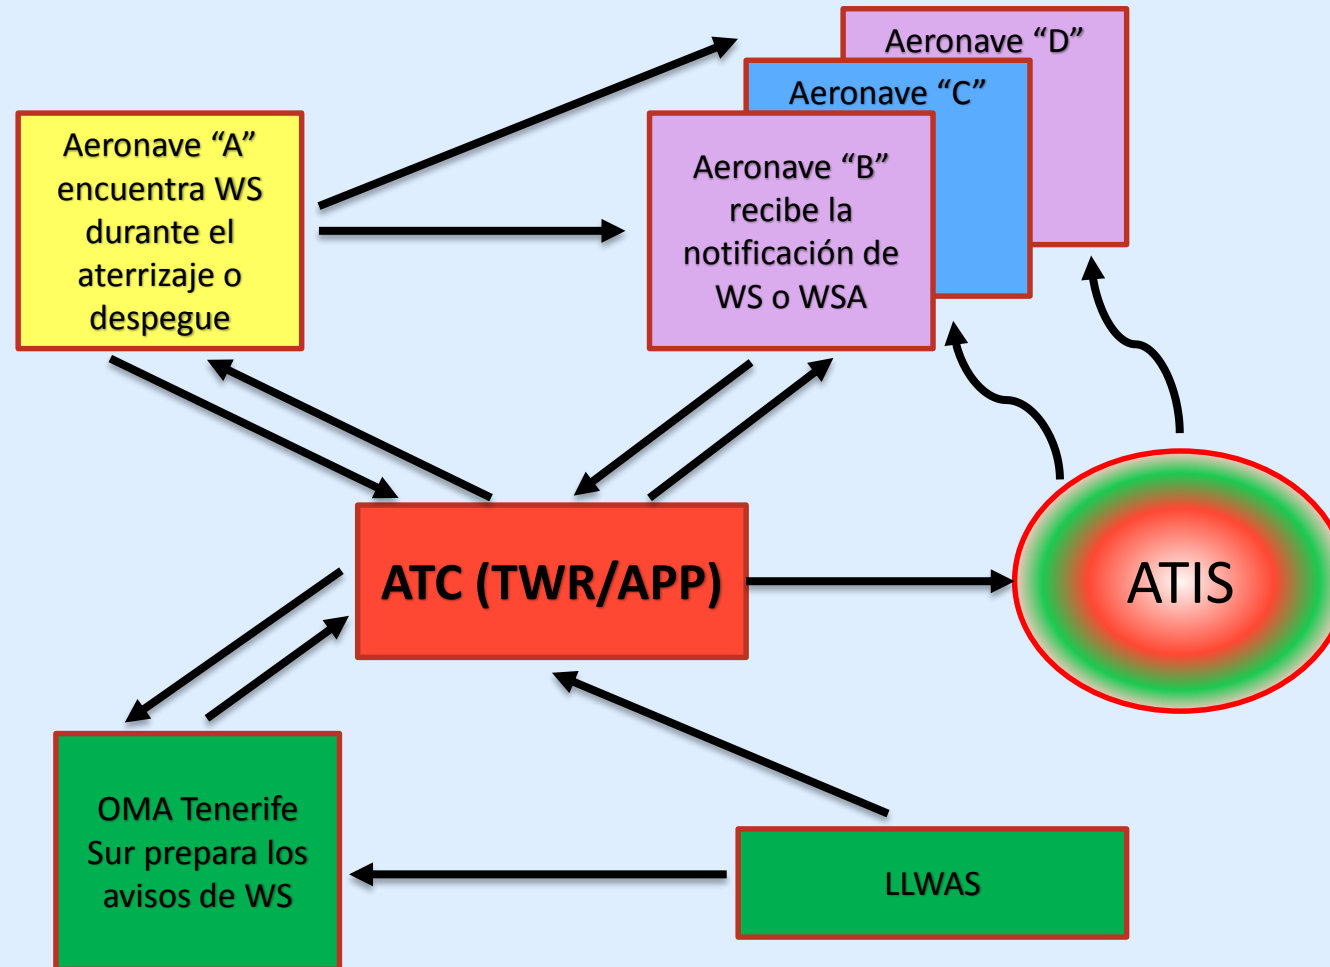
Aeronave “D”

Aeronave “C”

Aeronave “A” encuentra WS durante el aterrizaje o despegue

Aeronave “B” recibe la notificación de WS o WSA

ATC (TWR/APP)

ATIS

OMA Tenerife Sur prepara los avisos de WS

LLWAS